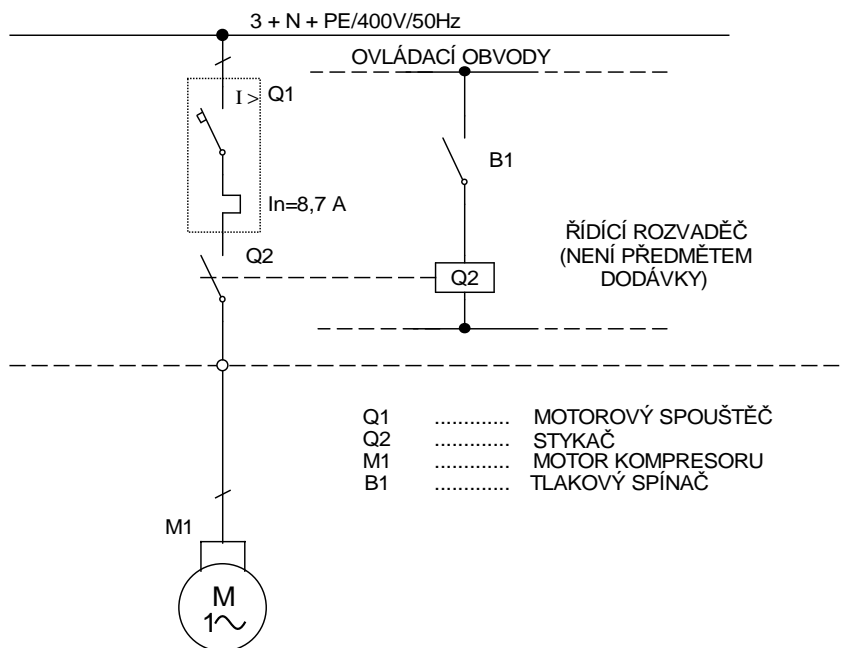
3 + N + PE/400V/50Hz

OVLÁDACÍ OBVODY

I > Q1

B1

In=8,7 A

ŘÍDÍCÍ ROZVADĚČ (NENÍ PŘEDMĚTEM DODÁVKY)

Q2

Q2

Q1 ............ MOTOROVÝ SPOUŠTĚČ
Q2 ............ STYKAČ
M1 ............ MOTOR KOMPRESORU
B1 ............ TLAKOVÝ SPÍNAČ

M1

M
1∼